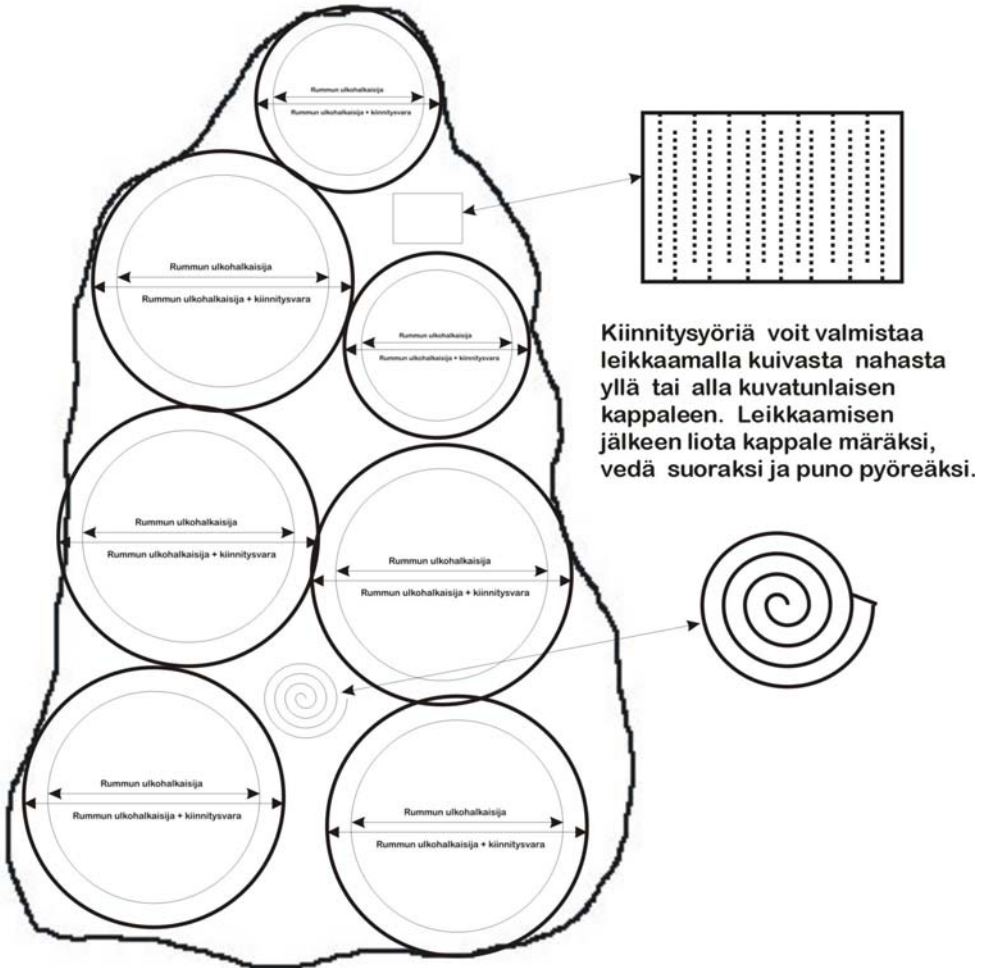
Rummun ulkohalkaisija
Rummun ulkohalkaisija + kiinnitysvara

Rummun ulkohalkaisija
Rummun ulkohalkaisija + kiinnitysvara

Rummun ulkohalkaisija
Rummun ulkohalkaisija + kiinnitysvara

Kiinnitysyöriä voit valmistaa leikkaamalla kuivasta nahasta yllä tai alla kuvatunlaisen kappaleen. Leikkaamisen jälkeen liota kappale märäksi, vedä suoraksi ja puno pyöreäksi.

Rummun ulkohalkaisija
Rummun ulkohalkaisija + kiinnitysvara

Rummun ulkohalkaisija
Rummun ulkohalkaisija + kiinnitysvara

Rummun ulkohalkaisija
Rummun ulkohalkaisija + kiinnitysvara

Rummun ulkohalkaisija
Rummun ulkohalkaisija + kiinnitysvara